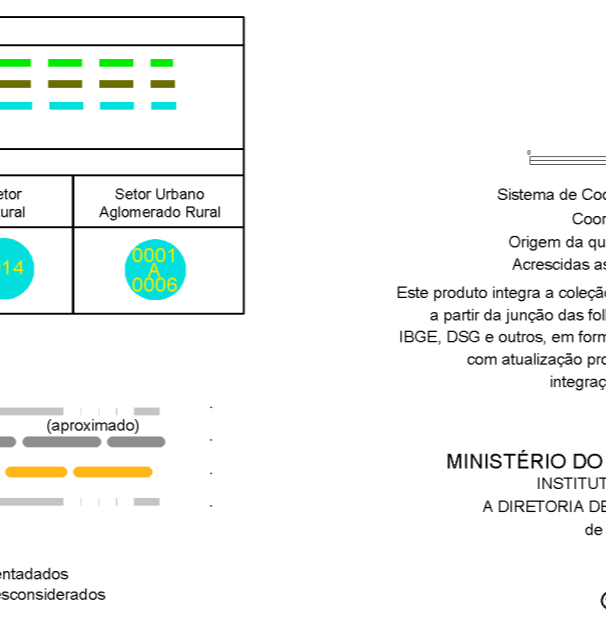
etor
ural

Setor Urbano
Aglomerado Rural

14

0001
A
0006

(aproximado)

entados
esconsiderados

Sistema de Coo
Coor
Origem da qu
Acrescidas as

Este produto integra a coleçã
a partir da junção das fol
IBGE, DSG e outros, em form
com atualização pro
integraç

MINISTÉRIO DO
INSTITUT
A DIRETORIA DE
de